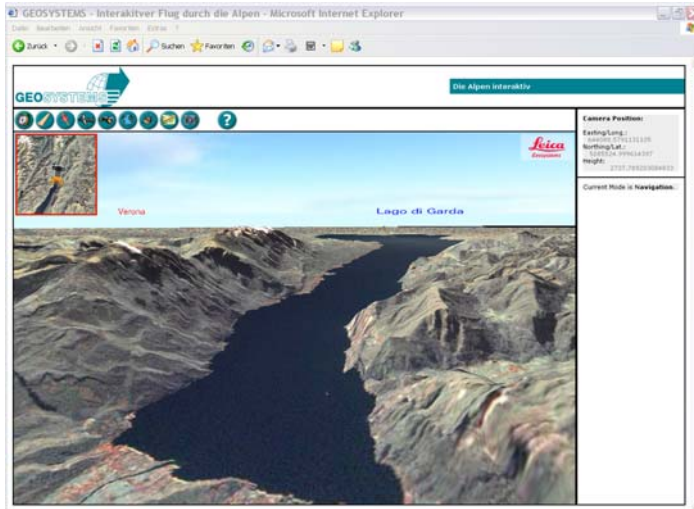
GEOSYSTEMS - Interaktiver Flug durch die Alpen - Microsoft Internet Explorer

Datei Bearbeiten Ansicht Favoriten Extras ?

Zurück Suchen Favoriten

GEOSYSTEMS

Die Alpen interaktiv

Camera Position:

Easting/Long.: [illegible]

Northing/Lat.: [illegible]

Height: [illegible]

Current Mode is Navigation.

Leica Geosystems

Verona

Lago di Garda